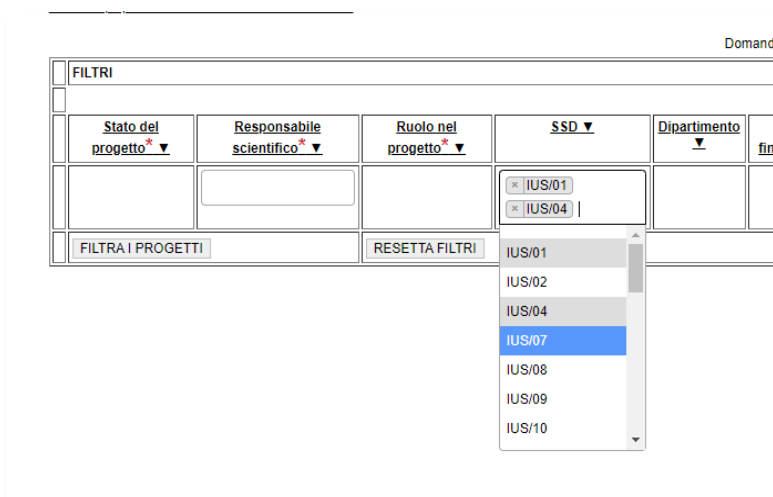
Domand

FILTRI

| Stato del progetto* ▼ | Responsabile scientifico* ▼ | Ruolo nel progetto* ▼ | SSD ▼ | Dipartimento ▼ | fin |
|---|---|---|---|---|---|
| | | | × IUS/01 × IUS/04 | | |

FILTRA I PROGETTI

RESETTA FILTRI

IUS/01
IUS/02
IUS/04
IUS/07
IUS/08
IUS/09
IUS/10